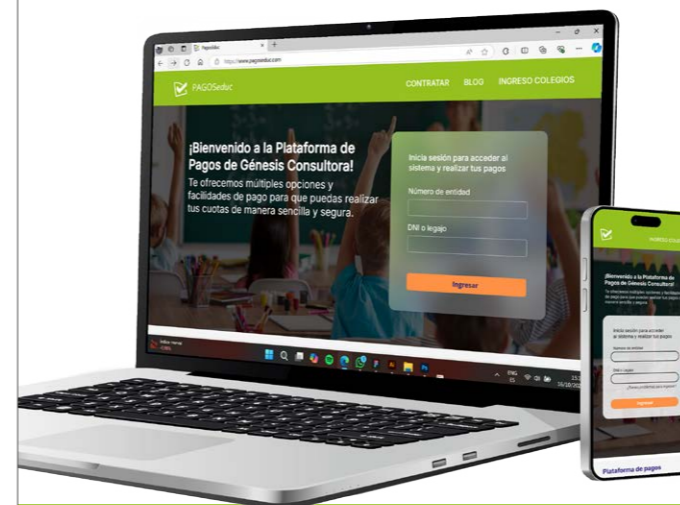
PAGOSeduc

https://www.pagoseduc.com

PAGOSeduc

CONTRATAR BLOG INGRESO COLEGIOS

¡Bienvenido a la Plataforma de Pagos de Génesis Consultora!

Te ofrecemos múltiples opciones y facilidades de pago para que puedas realizar tus cuotas de manera sencilla y segura.

Inicia sesión para acceder al sistema y realizar tus pagos

Número de entidad

DNI o legajo

Ingresar

INGRESO COLEGIOS

¡Bienvenido a la Plataforma de Pagos de Génesis Consultora!

Inicia sesión para acceder al sistema y realizar tus pagos

Ingresar

Plataforma de pagos